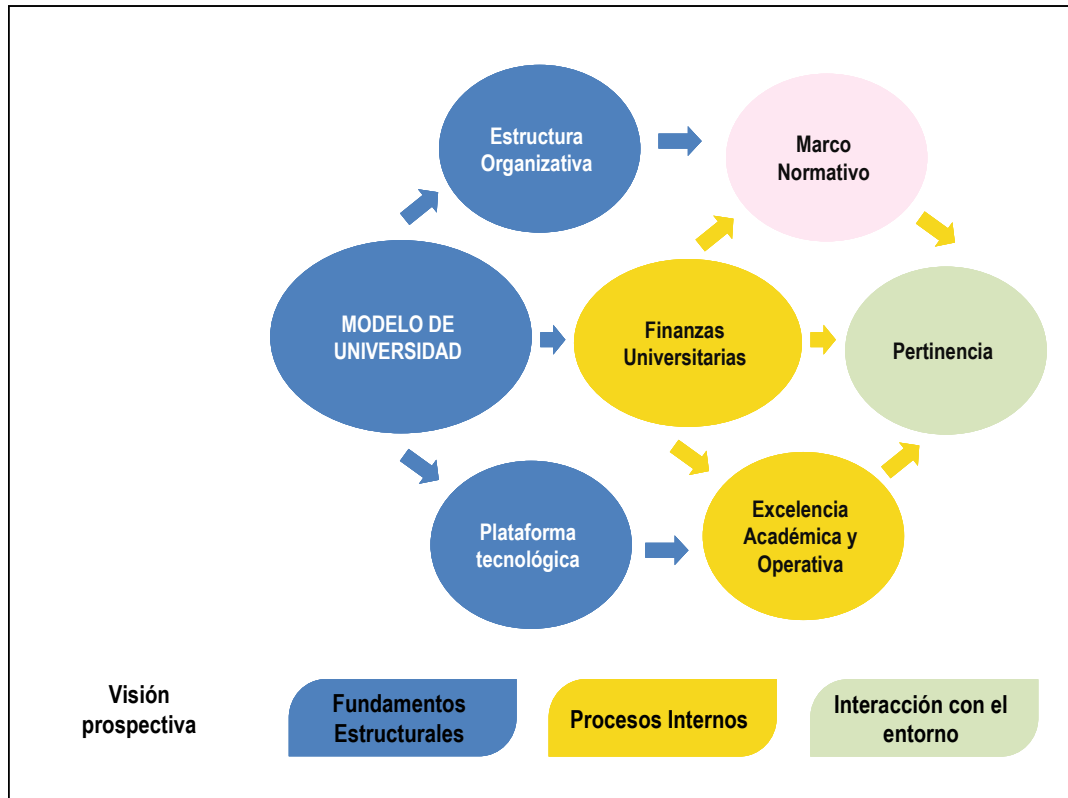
Estructura Organizativa

Marco Normativo

MODELO DE UNIVERSIDAD

Finanzas Universitarias

Pertinencia

Plataforma tecnológica

Excelencia Académica y Operativa

Visión prospectiva

Fundamentos Estructurales

Procesos Internos

Interacción con el entorno